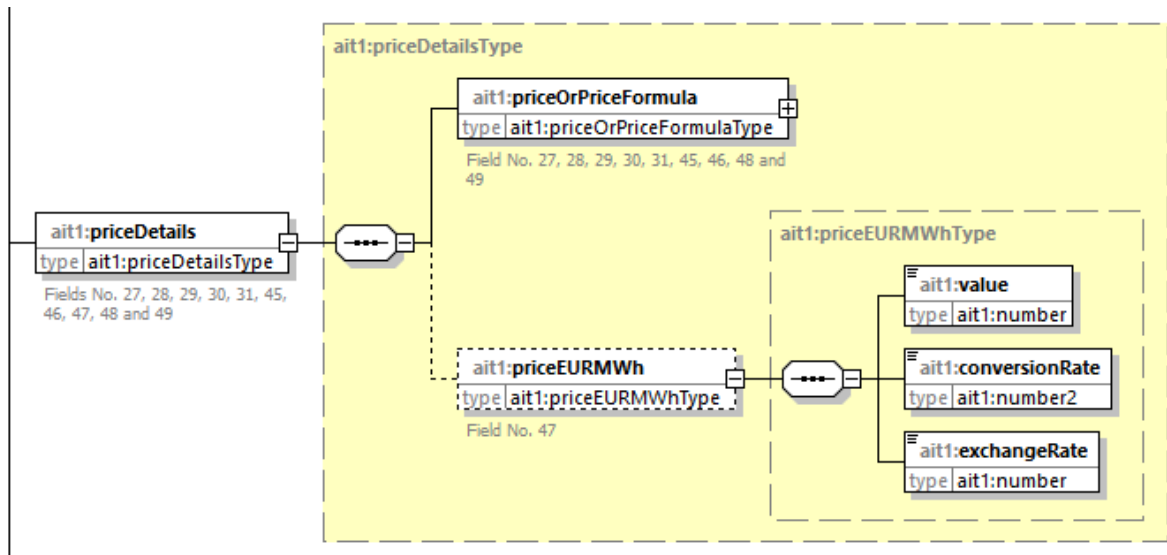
ait1:priceDetailsType

ait1:priceOrPriceFormula
type ait1:priceOrPriceFormulaType
Field No. 27, 28, 29, 30, 31, 45, 46, 48 and 49

ait1:priceDetails
type ait1:priceDetailsType
Fields No. 27, 28, 29, 30, 31, 45, 46, 47, 48 and 49

ait1:priceEURMWhType

ait1:value
type ait1:number

ait1:priceEURMWh
type ait1:priceEURMWhType
Field No. 47

ait1:conversionRate
type ait1:number2

ait1:exchangeRate
type ait1:number